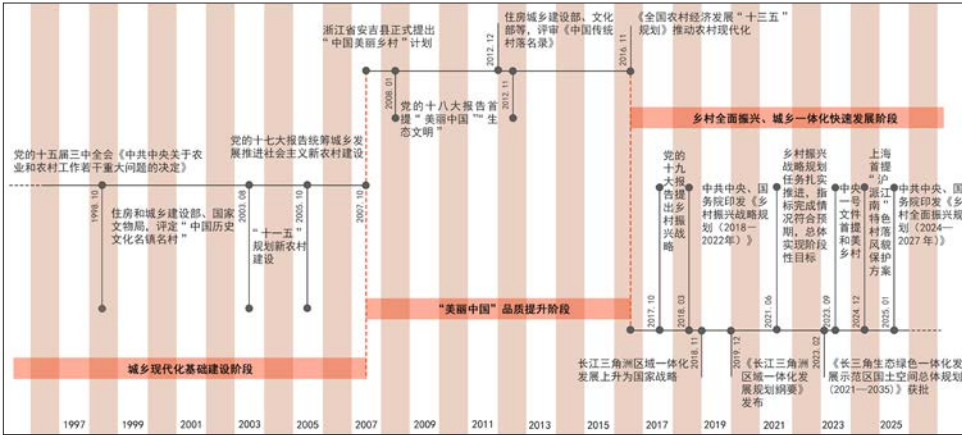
党的十五届三中全会《中共中央关于农业和农村工作若干重大问题的决定》

1998.10

住房和城乡建设部、国家文物局，评定“中国历史文化名镇名村”

党的十七大报告统筹城乡发展推进社会主义新农村建设

2003.08

“十一五”规划新农村建设

2005.10

2007.10

城乡现代化基础建设阶段

浙江省安吉县正式提出“中国美丽乡村”计划

2008.01

党的十八大报告首提“美丽中国”“生态文明”

2012.12

住房城乡建设部、文化部等，评审《中国传统村落名录》

2012.11

《全国农村经济发展“十三五”规划》推动农村现代化

2016.11

“美丽中国”品质提升阶段

乡村全面振兴、城乡一体化快速发展阶段

党的十九大报告提出乡村振兴战略

2017.10

2018.03

中共中央、国务院印发《乡村振兴战略规划（2018—2022年）》

2018.11

长江三角洲区域一体化发展上升为国家战略

2019.12

《长江三角洲区域一体化发展规划纲要》发布

乡村振兴战略规划任务扎实推进，指标完成情况符合预期，总体实现阶段性目标

2021.06

2023.02

2023.09

中央一号文件首提和美乡村

2024.12

上海首提“沪派江南”特色村落风貌保护方案

2025.01

中共中央、国务院印发《乡村全面振兴规划（2024—2027年）》

《长三角生态绿色一体化发展示范区国土空间总体规划（2021—2035）》获批

1997 1999 2001 2003 2005 2007 2009 2011 2013 2015 2017 2019 2021 2023 2025